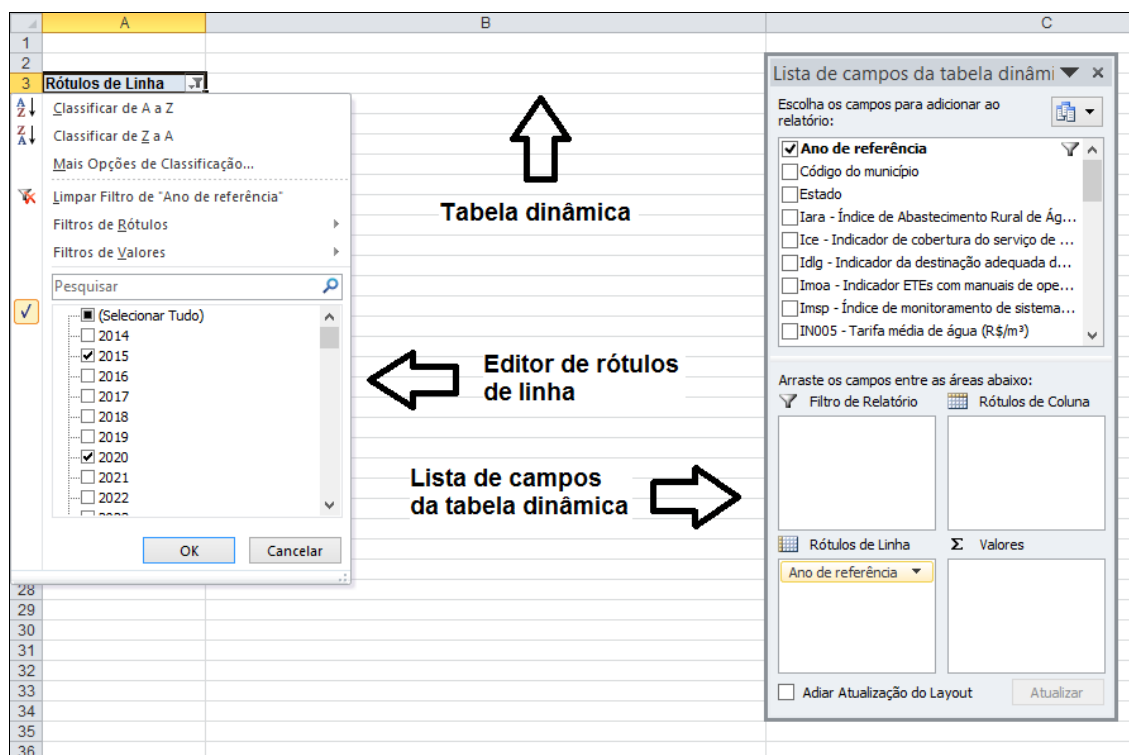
A
B
C
1
2
3 Rótulos de Linha

Classificar de A a Z
Classificar de Z a A
Mais Opções de Classificação...
Limpar Filtro de "Ano de referência"
Filtros de Rótulos
Filtros de Valores
Pesquisar
(Selecionar Tudo)
2014
2015
2016
2017
2018
2019
2020
2021
2022
OK
Cancelar

28
29
30
31
32
33
34
35
36

Tabela dinâmica

Editor de rótulos de linha

Lista de campos da tabela dinâmica

Lista de campos da tabela dinâmi
Escolha os campos para adicionar ao relatório:
Ano de referência
Código do município
Estado
Iara - Índice de Abastecimento Rural de Ág...
Ice - Indicador de cobertura do serviço de ...
Idlg - Indicador da destinação adequada d...
Imoa - Indicador ETEs com manuais de ope...
Imsp - Índice de monitoramento de sistema...
IN005 - Tarifa média de água (R$/m³)
Arraste os campos entre as áreas abaixo:
Filtro de Relatório
Rótulos de Coluna
Rótulos de Linha
Valores
Ano de referência
Adiar Atualização do Layout
Atualizar